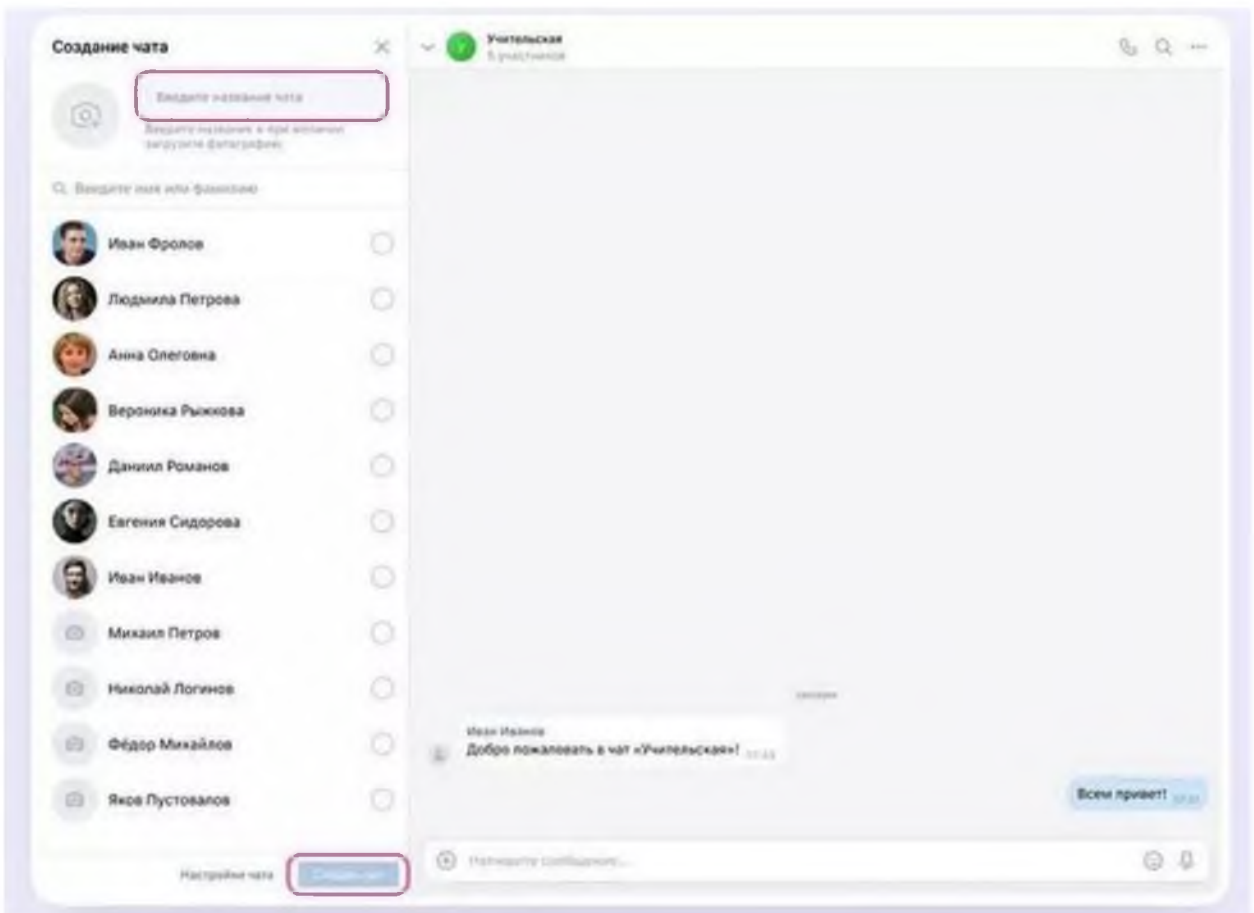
Создание чата

Введите название чата

Введите название и при желании загрузите фотографию

Введите имя или фамилию

Иван Фролов

Людмила Петрова

Анна Олеговна

Вероника Рыжкова

Даниил Романов

Евгения Сидорова

Иван Иванов

Михаил Петров

Николай Логинов

Фёдор Михайлов

Яков Пустовалов

Настройки чата

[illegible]

Учительская
5 участников

сегодня

Иван Иванов
Добро пожаловать в чат «Учительская»! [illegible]

Всем привет! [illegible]

Напишите сообщение...